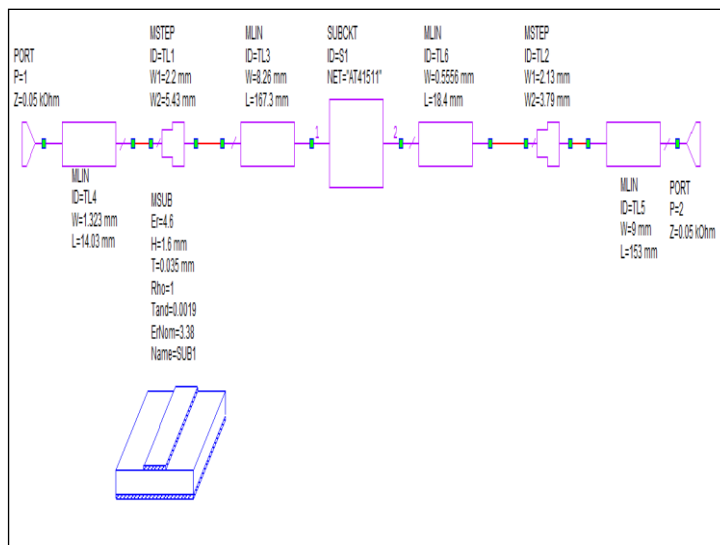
PORT
P=1
Z=0.05 kOhm

MSTEP
ID=TL1
W1=2.2 mm
W2=5.43 mm

MLIN
ID=TL3
W=8.26 mm
L=167.3 mm

SUBCKT
ID=S1
NET="AT41511"

MLIN
ID=TL6
W=0.5556 mm
L=18.4 mm

MSTEP
ID=TL2
W1=2.13 mm
W2=3.79 mm

1

2

MLIN
ID=TL4
W=1.323 mm
L=14.03 mm

MSUB
Er=4.6
H=1.6 mm
T=0.035 mm
Rho=1
Tand=0.0019
ErNom=3.38
Name=SUB1

MLIN
ID=TL5
W=9 mm
L=153 mm

PORT
P=2
Z=0.05 kOhm